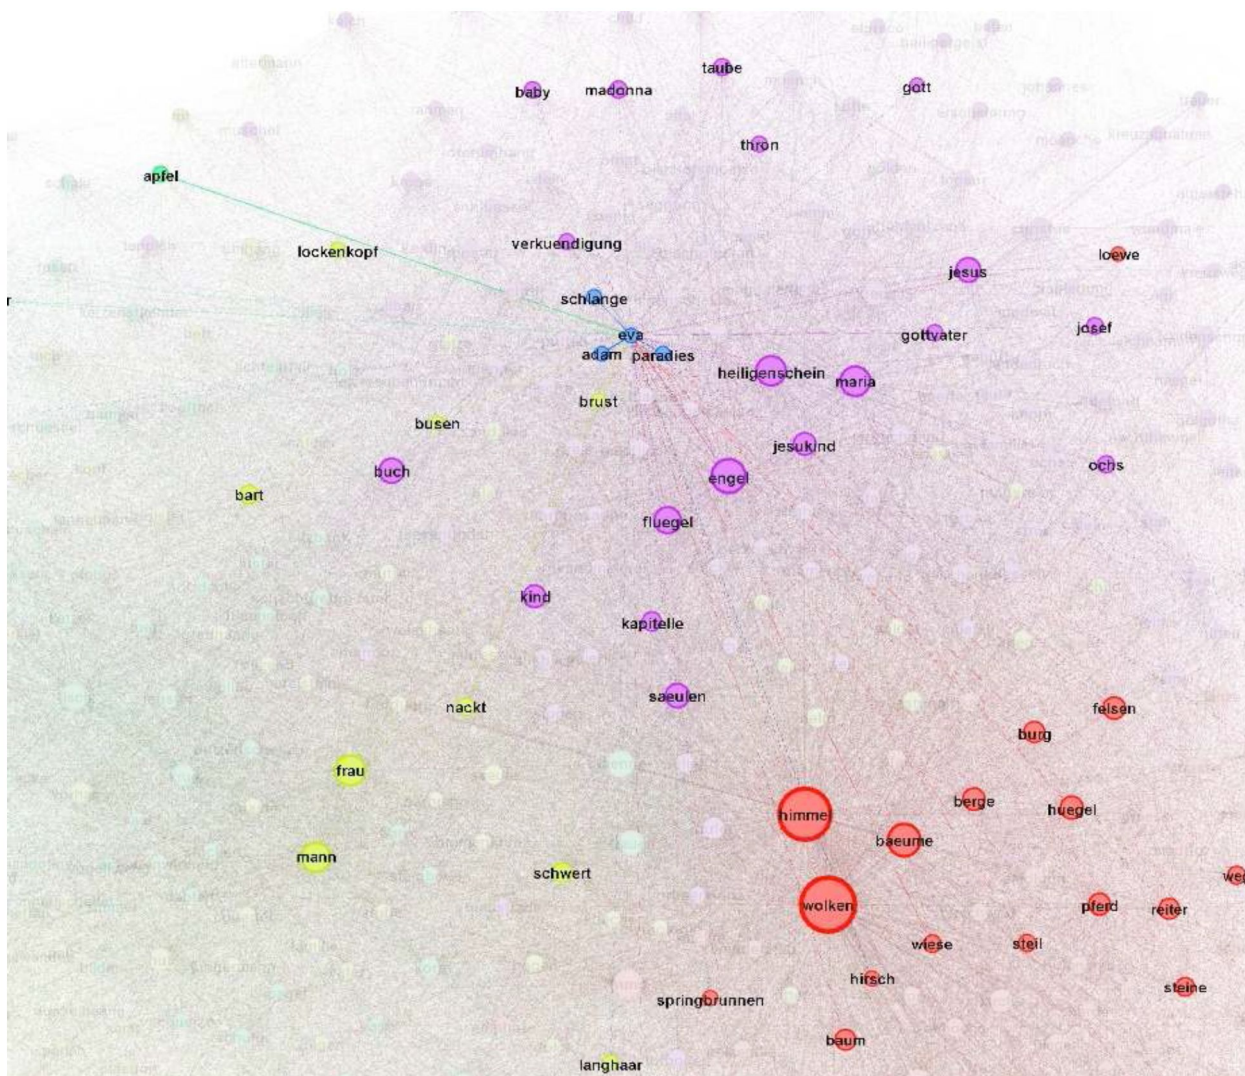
taube
baby
madonna
gott
thron
apfel
lockenkopf
verkuendigung
loewe
jesus
schlange
eva
josef
gottvater
adam
paradies
heiligenschein
maria
brust
busen
jesukind
buch
ochs
engel
bart
fluegel
kind
kapitelle
nackt
saeulen
felsen
burg
frau
berge
himmel
huegel
baeume
mann
schwert
wolken
pferd
reiter
wiese
steil
hirsch
springbrunnen
steine
baum
langhaar